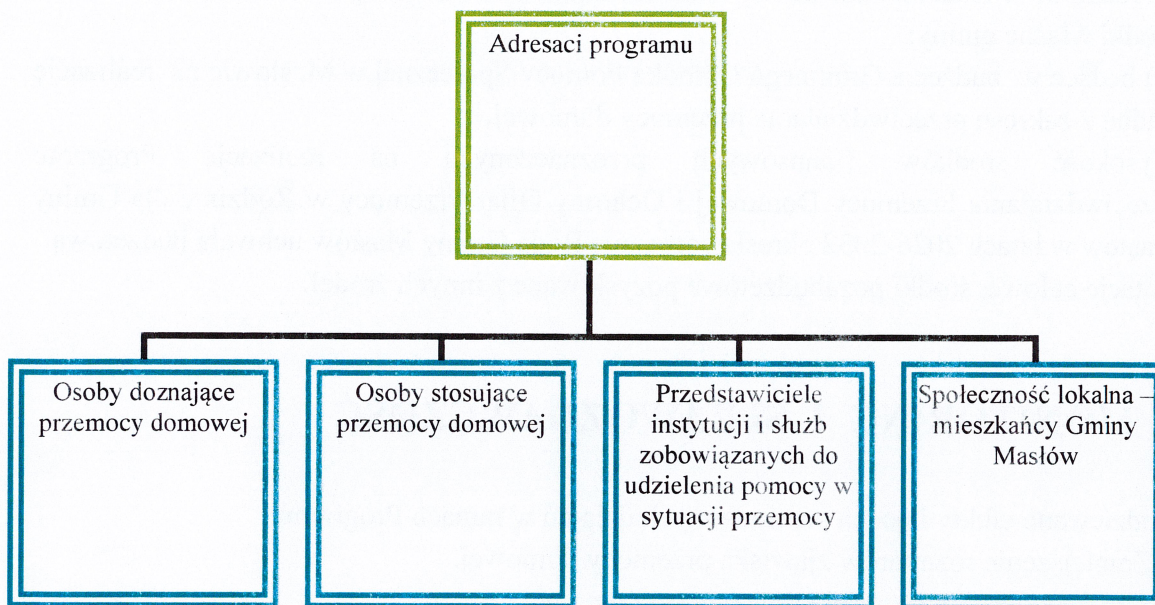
Adresaci programu

Osoby doznające przemocy domowej

Osoby stosujące przemocy domowej

Przedstawiciele instytucji i służb zobowiązanych do udzielenia pomocy w sytuacji przemocy

Społeczność lokalna – mieszkańcy Gminy Masłów